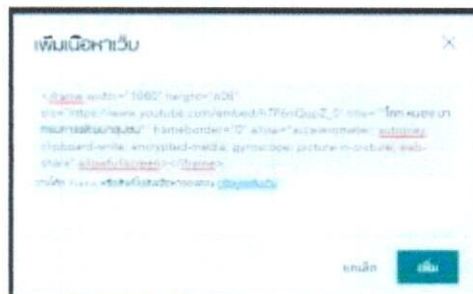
เพิ่มเนื้อหาเว็บ

×

<iframe width="1080" height="608" src="https://www.youtube.com/embed/h7P6nQupZ_0" title="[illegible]" frameborder="0" allow="accelerometer; autoplay; clipboard-write; encrypted-media; gyroscope; picture-in-picture; web-share" allowfullscreen></iframe>

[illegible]

ยกเลิก

เพิ่ม